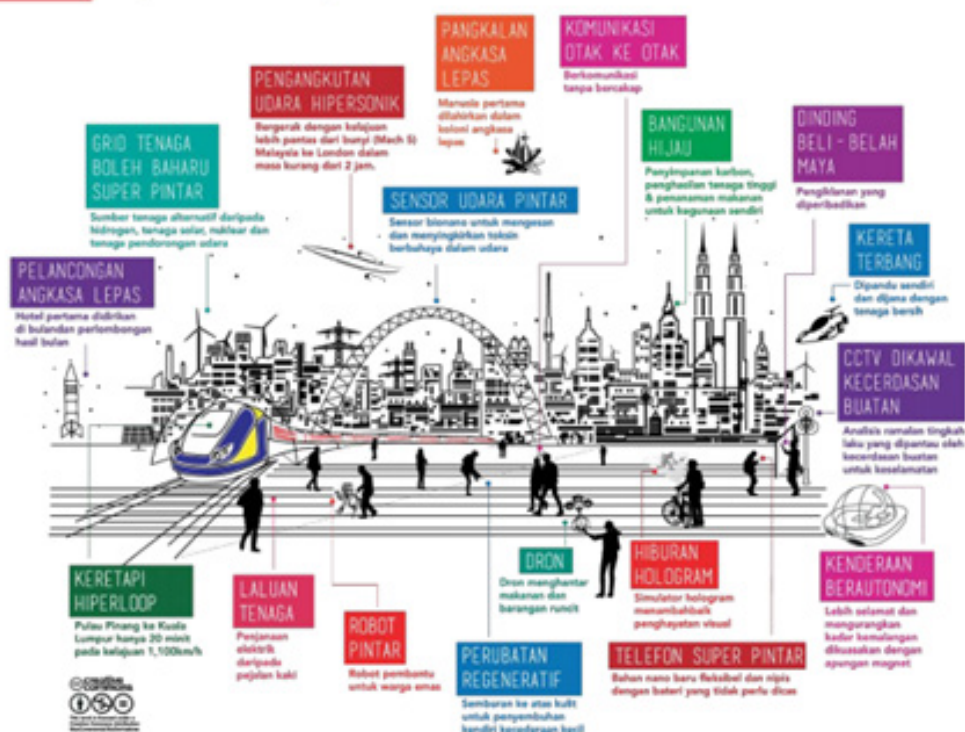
PANGKALAN ANGKASA LEPAS

Manusia pertama dilahirkan dalam koloni angkasa lepas

KOMUNIKASI OTAK KE OTAK

Berkomunikasi tanpa bercakap

PENGANGKUTAN UDARA HIPERSONIK

Bergerak dengan kelajuan lebih pantas dari bunyi (Mach 5) Malaysia ke London dalam masa kurang dari 2 jam.

BANGUNAN HIJAU

Penyimpanan karbon, penghasilan tenaga tinggi & penanaman makanan untuk kegunaan sendiri

DINDING BELI-BELAH MAYA

Pengiklanan yang diperibadikan

GRID TENAGA BOLEH BAHARU SUPER PINTAR

Sumber tenaga alternatif daripada hidrogen, tenaga solar, nuklear dan tenaga pendorongan udara

SENSOR UDARA PINTAR

Sensor bionano untuk mengesan dan menyingkirkan toksin berbahaya dalam udara

KERETA TERBANG

Dipandu sendiri dan dijana dengan tenaga bersih

PELANCONGAN ANGKASA LEPAS

Hotel pertama didirikan di bulandan perlombongan hasil bulan

CCTV DIKAWAL KECERDASAN BUATAN

Analisis ramalan tingkah laku yang dipantau oleh kecerdasan buatan untuk keselamatan

KERETAPI HIPERLOOP

Pulau Pinang ke Kuala Lumpur hanya 20 minit pada kelajuan 1,100km/h

LALUAN TENAGA

Penjanaan elektrik daripada pejalan kaki

ROBOT PINTAR

Robot pembantu untuk warga emas

DRON

Dron menghantar makanan dan barangan runcit

HIBURAN HOLOGRAM

Simulator hologram menambahbaik penghayatan visuel

KENDERAAN BERAUTONOMI

Lebih selamat dan mengurangkan kadar kemalangan dikuasakan dengan apungan magnet

PERUBATAN REGENERATIF

Semburan ke atas kulit untuk penyembuhan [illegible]

TELEFON SUPER PINTAR

Bahan nano baru fleksibel dan nipis dengan bateri yang tidak perlu dicas